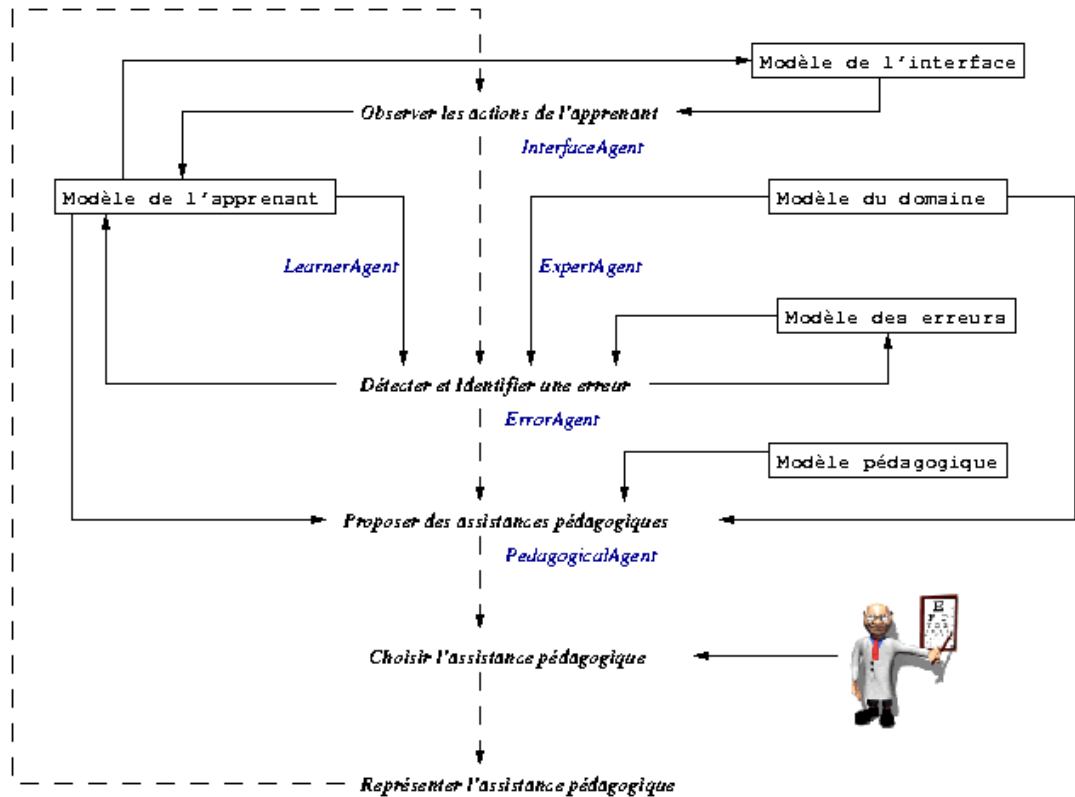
Modèle de l'interface

Observer les actions de l'apprenant

InterfaceAgent

Modèle de l'apprenant

Modèle du domaine

LearnerAgent

ExpertAgent

Modèle des erreurs

Détecter et Identifier une erreur

ErrorAgent

Modèle pédagogique

Proposer des assistances pédagogiques

PedagogicalAgent

E

Choisir l'assistance pédagogique

Représenter l'assistance pédagogique